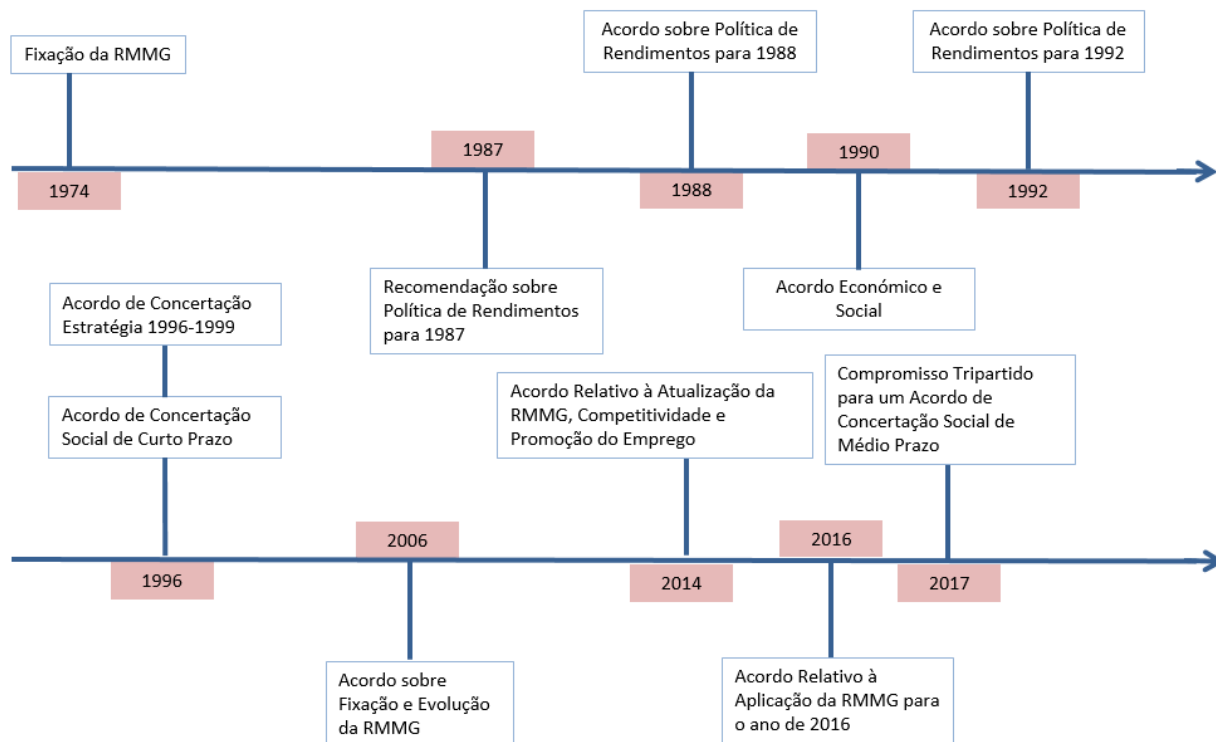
Fixação da RMMG

Acordo sobre Política de Rendimentos para 1988

Acordo sobre Política de Rendimentos para 1992

1987

1990

1974

1988

1992

Recomendação sobre Política de Rendimentos para 1987

Acordo Económico e Social

Acordo de Concertação Estratégia 1996-1999

Acordo de Concertação Social de Curto Prazo

Acordo Relativo à Atualização da RMMG, Competitividade e Promoção do Emprego

Compromisso Tripartido para um Acordo de Concertação Social de Médio Prazo

2006

2016

1996

2014

2017

Acordo sobre Fixação e Evolução da RMMG

Acordo Relativo à Aplicação da RMMG para o ano de 2016